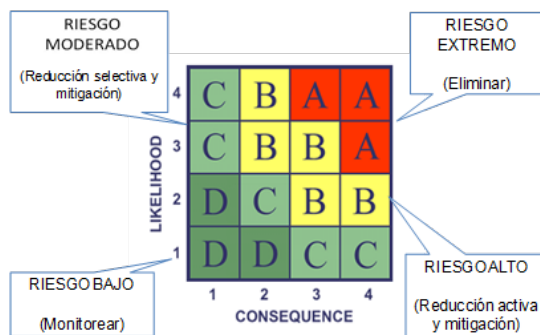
RIESGO MODERADO

(Reducción selectiva y mitigación)

RIESGO EXTREMO

(Eliminar)

| | | | | |
|---|---|---|---|---|
| 4 | C | B | A | A |
| 3 | C | B | B | A |
| 2 | D | C | B | B |
| 1 | D | D | C | C |
| | 1 | 2 | 3 | 4 |

LIKELIHOOD

CONSEQUENCE

RIESGO BAJO

(Monitorear)

RIESGOALTO

(Reducción activa y mitigación)